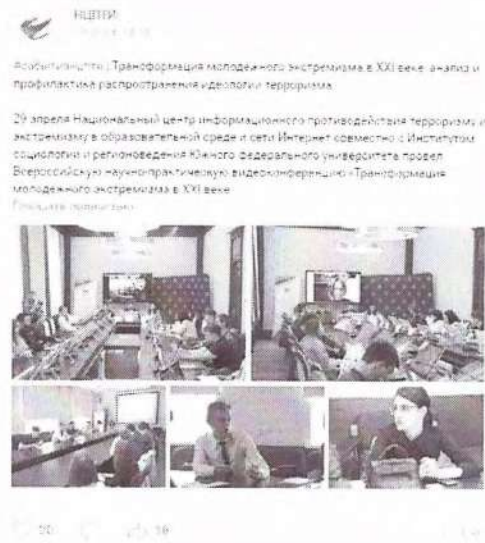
НЦПТИ
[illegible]

#событияНЦПТИ | Трансформация молодежного экстремизма в XXI веке: анализ и профилактика распространения идеологии терроризма

29 апреля Национальный центр информационного противодействия терроризму и экстремизму в образовательной среде и сети Интернет совместно с Институтом социологии и регионоведения Южного федерального университета провел Всероссийскую научно-практическую видеоконференцию «Трансформация молодежного экстремизма в XXI веке
Показать полностью...

20 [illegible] 19